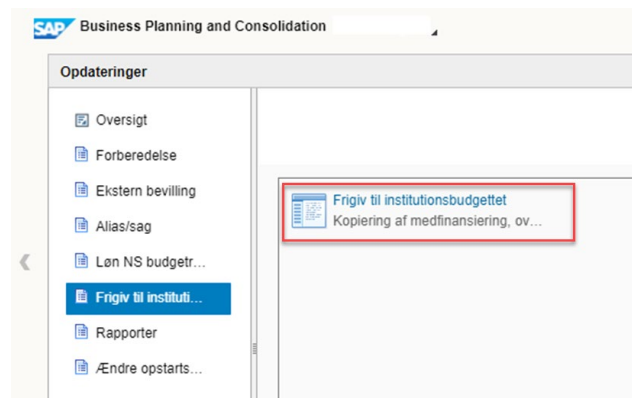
SAP Business Planning and Consolidation

Opdateringer

Oversigt

Forberedelse

Ekstern bevilling

Alias/sag

Løn NS budgetr…

Frigiv til instituti…

Rapporter

Ændre opstarts…

Frigiv til institutionsbudgettet
Kopiering af medfinansiering, ov…